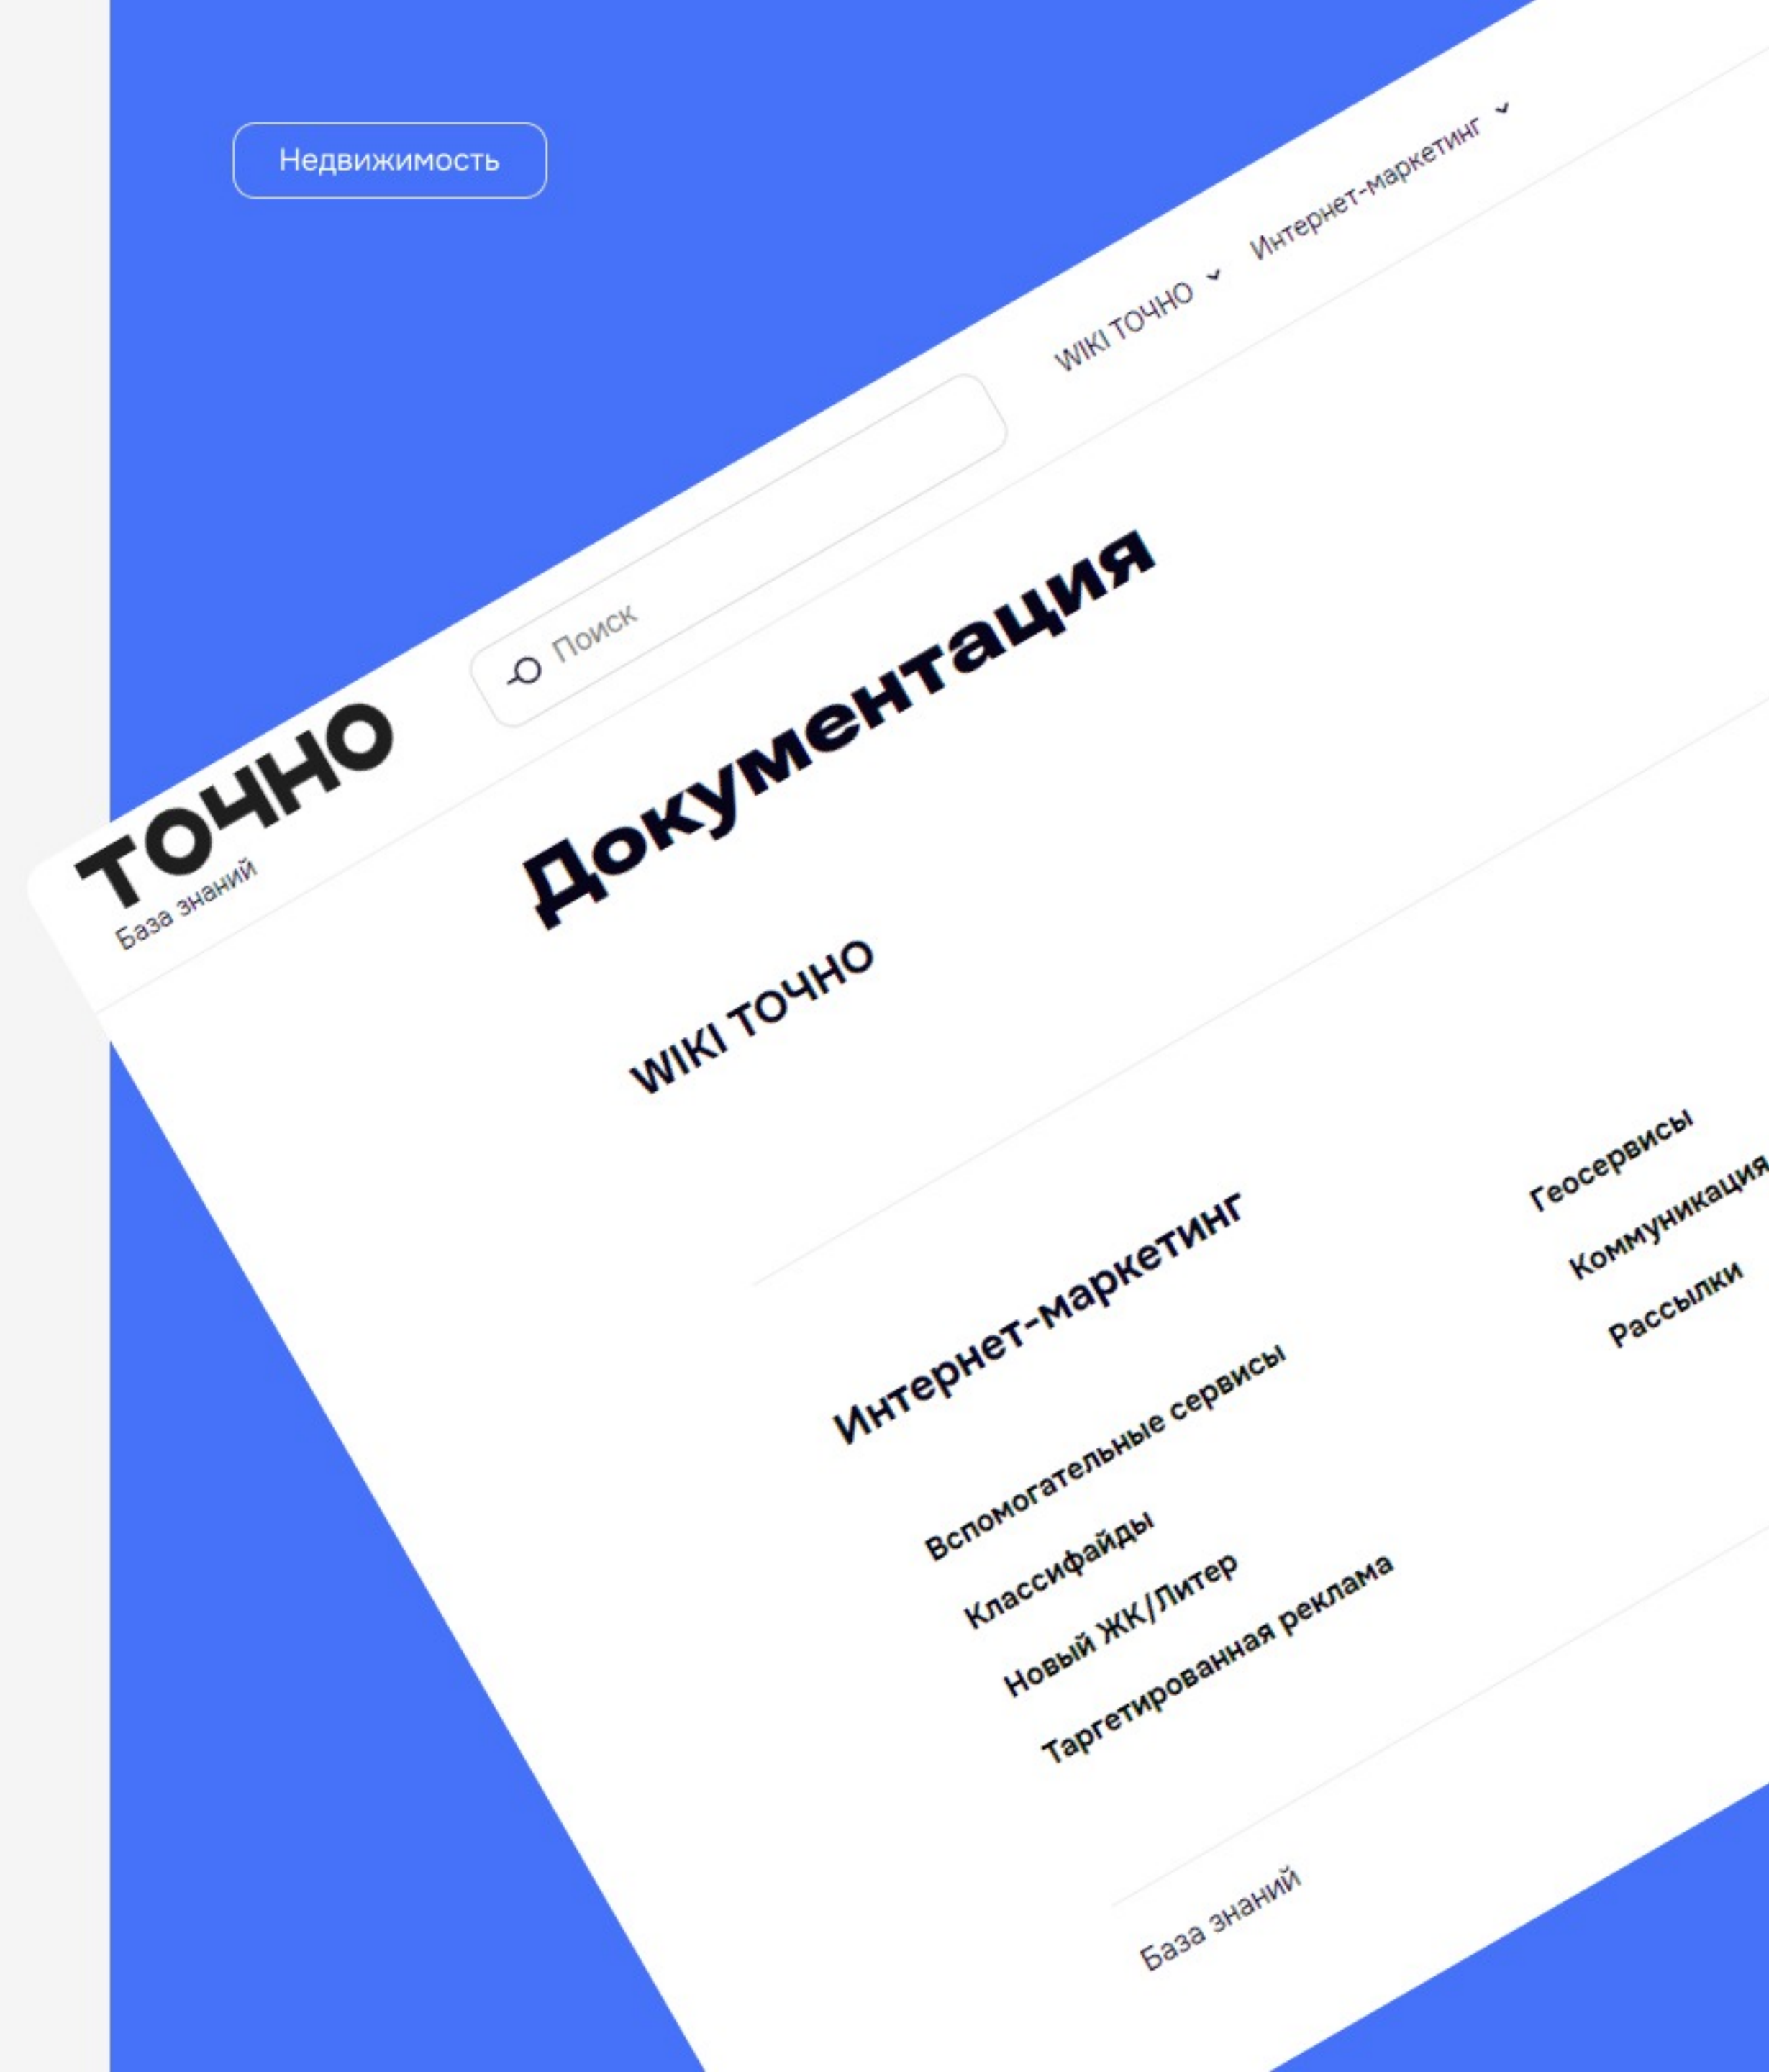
Недвижимость

ТОЧНО
База знаний

Поиск

WIKI ТОЧНО

Интернет-маркетинг

Документация

WIKI ТОЧНО

Интернет-маркетинг

Вспомогательные сервисы

Классифайды

Новый ЖК/Литер

Таргетированная реклама

Геосервисы

Коммуникация

Рассылки

База знаний